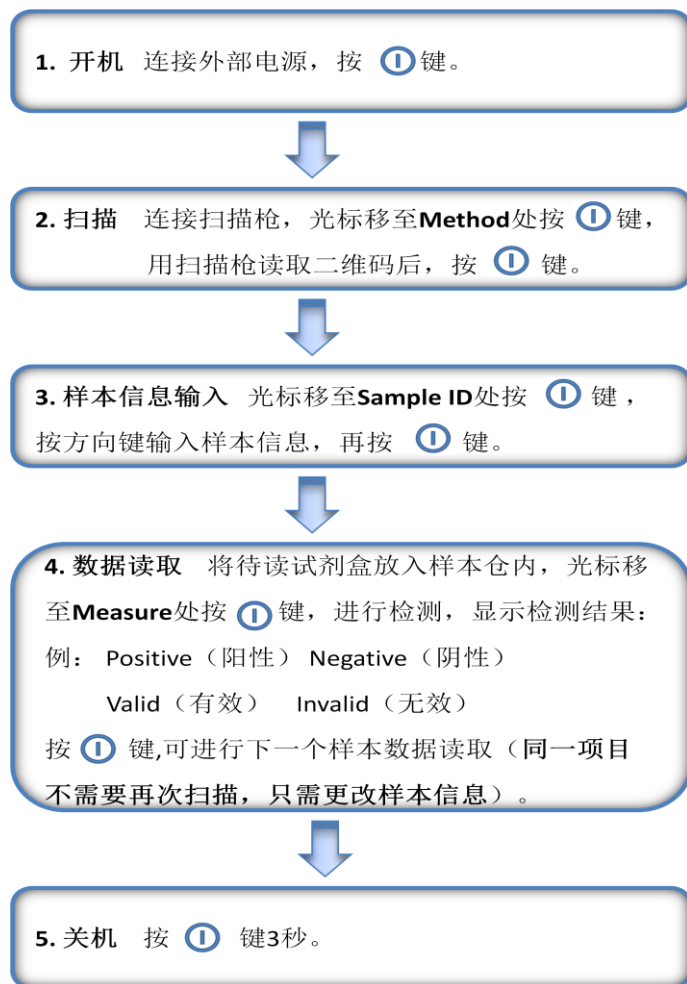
1. 开机 连接外部电源，按 键。

2. 扫描 连接扫描枪，光标移至Method处按 键，用扫描枪读取二维码后，按 键。

3. 样本信息输入 光标移至Sample ID处按 键，按方向键输入样本信息，再按 键。

4. 数据读取 将待读试剂盒放入样本仓内，光标移至Measure处按 键，进行检测，显示检测结果：
例： Positive（阳性） Negative（阴性）
Valid（有效） Invalid（无效）
按 键,可进行下一个样本数据读取（同一项目不需要再次扫描，只需更改样本信息）。

5. 关机 按 键3秒。